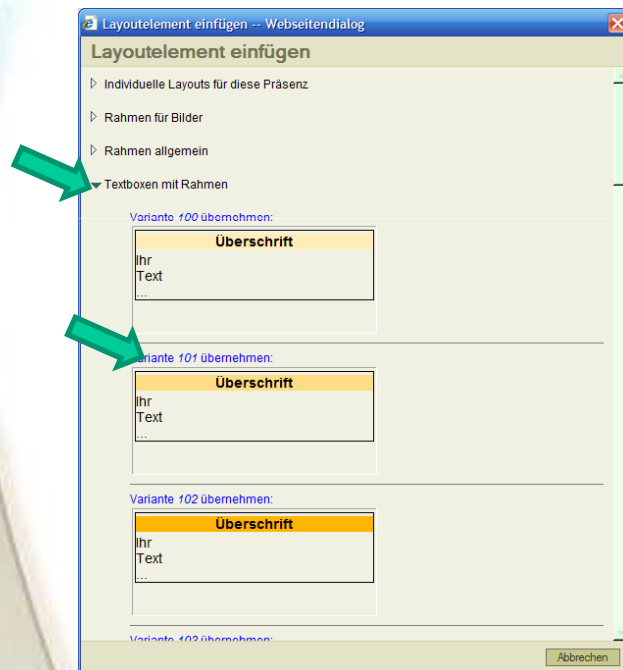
Layoutelement einfügen -- Webseitendialog

Layoutelement einfügen

Individuelle Layouts für diese Präsenz

Rahmen für Bilder

Rahmen allgemein

Textboxen mit Rahmen

Variante *100* übernehmen:

Überschrift
Ihr
Text
...

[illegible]riante *101* übernehmen:

Überschrift
Ihr
Text
...

Variante *102* übernehmen:

Überschrift
Ihr
Text
...

Variante 103 übernehmen:

Abbrechen